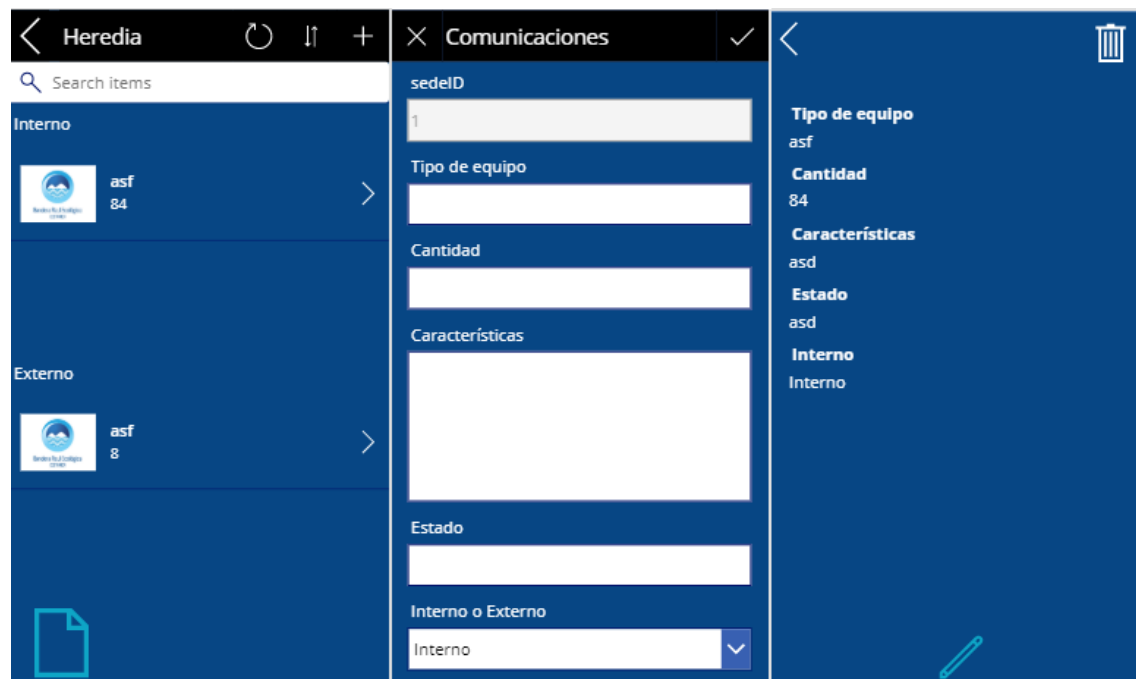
Heredia

Search items

Interno

asf
84

Externo

asf
8

Comunicaciones

sedeID
1

Tipo de equipo

Cantidad

Características

Estado

Interno o Externo
Interno

Tipo de equipo
asf
Cantidad
84
Características
asd
Estado
asd
Interno
Interno